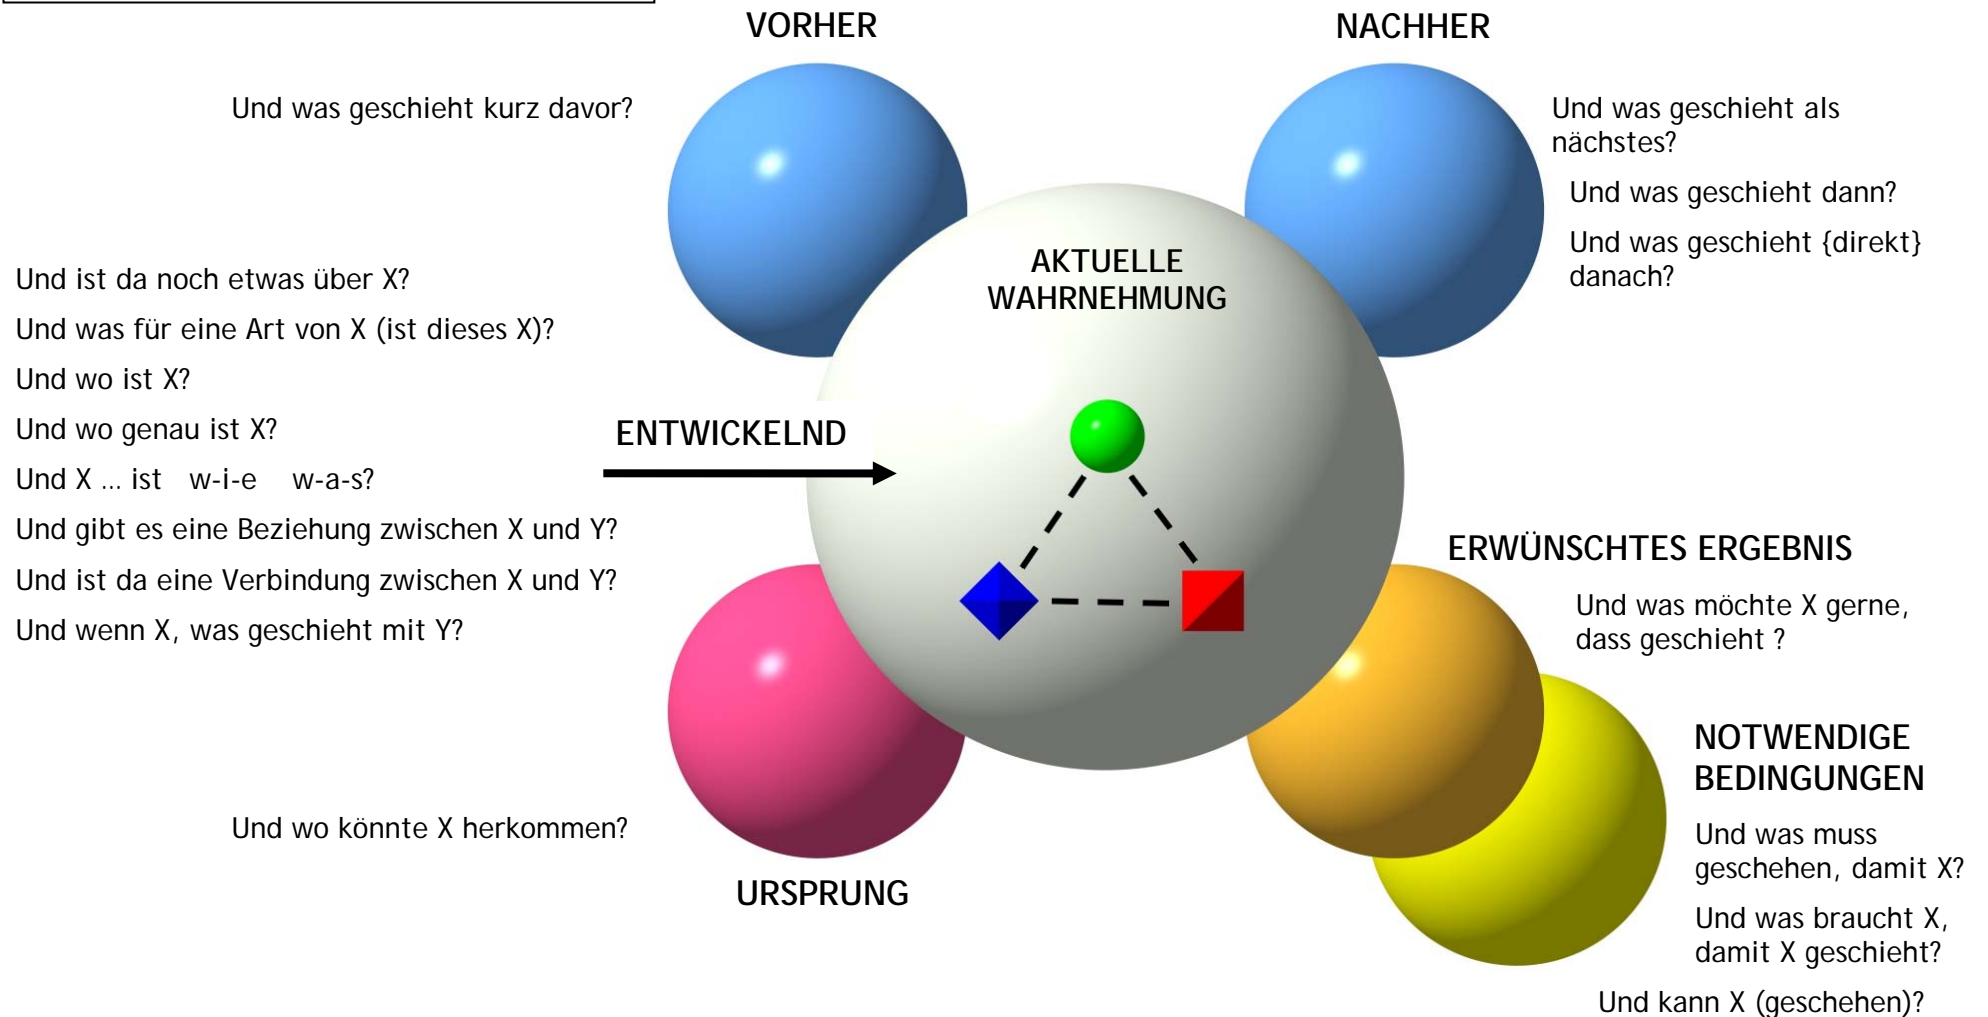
VORHER

NACHHER

Und was geschieht kurz davor?

Und was geschieht als nächstes?

Und was geschieht dann?

Und was geschieht {direkt} danach?

AKTUELLE WAHRNEHMUNG

Und ist da noch etwas über X?

Und was für eine Art von X (ist dieses X)?

Und wo ist X?

Und wo genau ist X?

Und X … ist w-i-e w-a-s?

Und gibt es eine Beziehung zwischen X und Y?

Und ist da eine Verbindung zwischen X und Y?

Und wenn X, was geschieht mit Y?

ENTWICKELND

ERWÜNSCHTES ERGEBNIS

Und was möchte X gerne, dass geschieht ?

NOTWENDIGE BEDINGUNGEN

Und was muss geschehen, damit X?

Und was braucht X, damit X geschieht?

Und kann X (geschehen)?

Und wo könnte X herkommen?

URSPRUNG